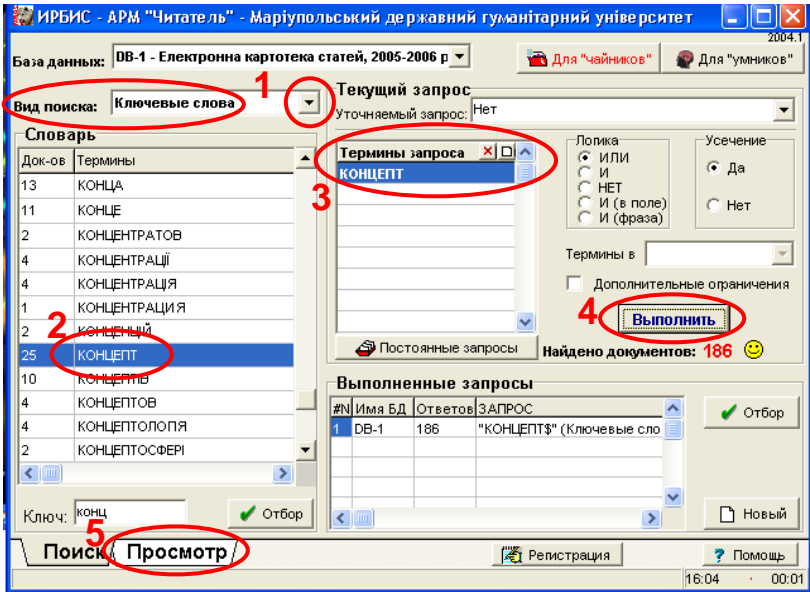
ИРБИС - АРМ "Читатель" - Маріупольський державний гуманітарний університет

2004.1

База данных: DB-1 - Електронна картотека статей, 2005-2006 р

Для "чайников"

Для "умников"

1

Вид поиска: Ключевые слова

Словарь

| Док-ов | Термины |
|---|---|
| 13 | КОНЦА |
| 11 | КОНЦЕ |
| 2 | КОНЦЕНТРАТОВ |
| 4 | КОНЦЕНТРАЦІЇ |
| 4 | КОНЦЕНТРАЦІЯ |
| 1 | КОНЦЕНТРАЦИЯ |
| 2 | КОНЦЕНЦІЙ |
| 25 | КОНЦЕПТ |
| 10 | КОНЦЕПТІВ |
| 4 | КОНЦЕПТОВ |
| 4 | КОНЦЕПТОЛОГІЯ |
| 2 | КОНЦЕПТОСФЕРІ |

2

Ключ: конц

Отбор

5

Текущий запрос

Уточняемый запрос: Нет

Термины запроса

КОНЦЕПТ

3

Логика
ИЛИ
И
НЕТ
И (в поле)
И (фраза)

Усечение
Да
Нет

Термины в

Дополнительные ограничения

4

Выполнить

Постоянные запросы

Найдено документов: 186

Выполненные запросы

| #N | Имя БД | Ответов | ЗАПРОС |
|---|---|---|---|
| 1 | DB-1 | 186 | "КОНЦЕПТ$" (Ключевые сло |

Отбор

Новый

Поиск

Просмотр

Регистрация

Помощь

16:04

00:01